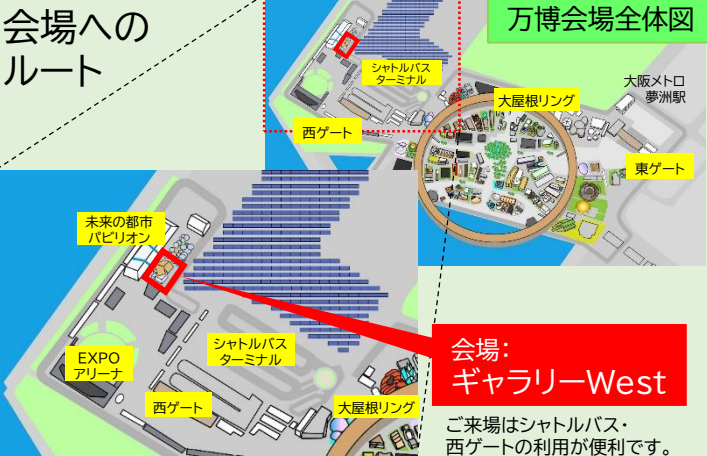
会場への
ルート

万博会場全体図

シャトルバス
ターミナル

大阪メトロ
夢洲駅

大屋根リング

西ゲート

東ゲート

未来の都市
パビリオン

EXPO
アリーナ

シャトルバス
ターミナル

西ゲート

大屋根リング

会場：
ギャラリーWest

ご来場はシャトルバス・
西ゲートの利用が便利です。